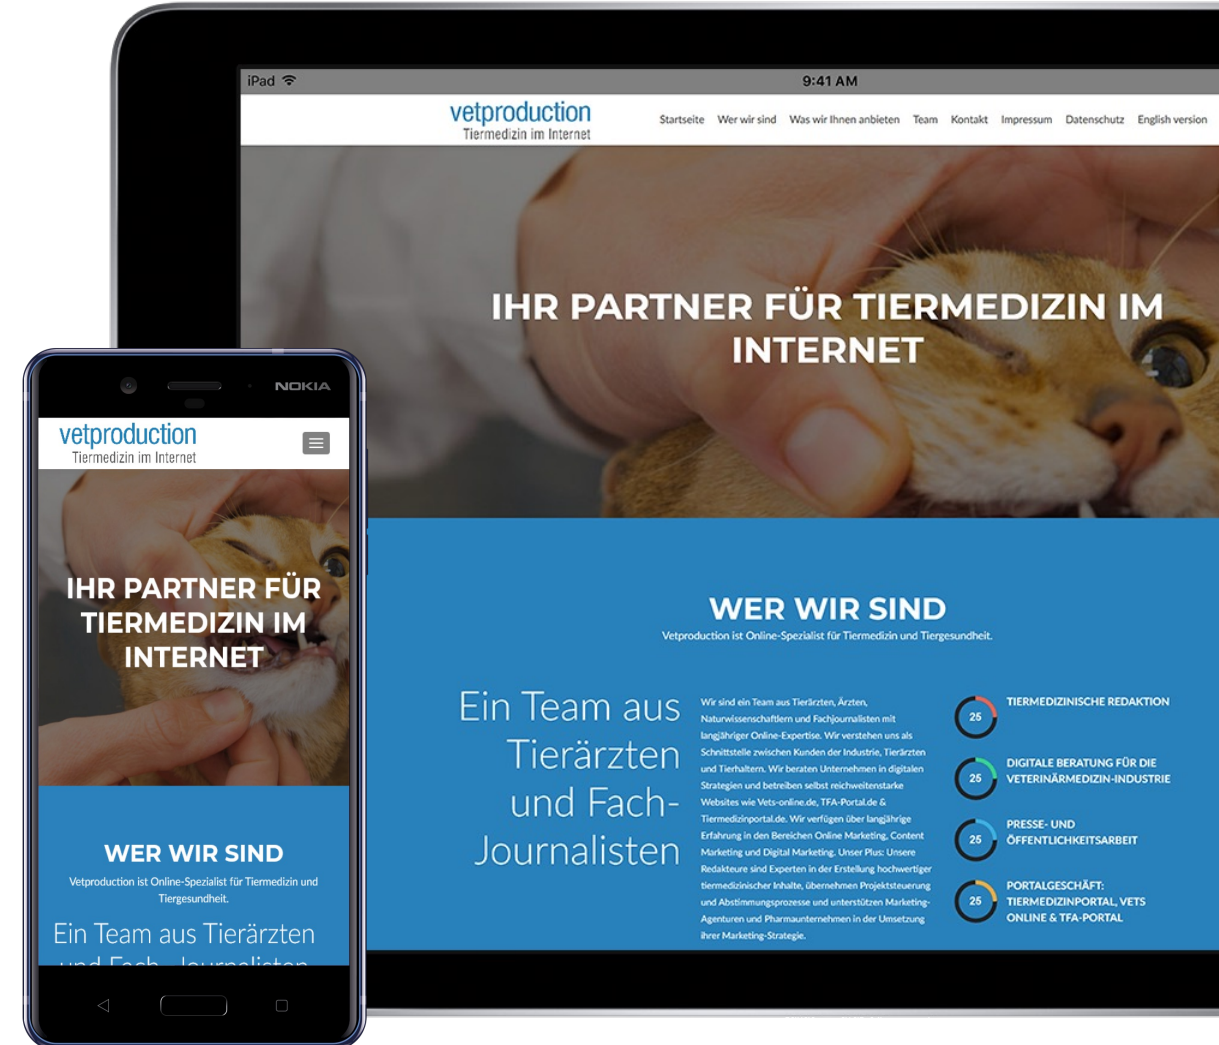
iPad

9:41 AM

vetproduction
Tiermedizin im Internet

Startseite Wer wir sind Was wir Ihnen anbieten Team Kontakt Impressum Datenschutz English version

IHR PARTNER FÜR TIERMEDIZIN IM INTERNET

WER WIR SIND

Vetproduction ist Online-Spezialist für Tiermedizin und Tiergesundheit.

Ein Team aus Tierärzten und Fach-Journalisten

Wir sind ein Team aus Tierärzten, Ärzten, Naturwissenschaftlern und Fachjournalisten mit langjähriger Online-Expertise. Wir verstehen uns als Schnittstelle zwischen Kunden der Industrie, Tierärzten und Tierhaltern. Wir beraten Unternehmen in digitalen Strategien und betreiben selbst reichweitenstarke Websites wie Vets-online.de, TFA-Portal.de & Tiermedizinportal.de. Wir verfügen über langjährige Erfahrung in den Bereichen Online Marketing, Content Marketing und Digital Marketing. Unser Plus: Unsere Redakteure sind Experten in der Erstellung hochwertiger tiermedizinischer Inhalte, übernehmen Projektsteuerung und Abstimmungsprozesse und unterstützen Marketing-Agenturen und Pharmaunternehmen in der Umsetzung ihrer Marketing-Strategie.

25
TIERMEDIZINISCHE REDAKTION

25
DIGITALE BERATUNG FÜR DIE VETERINÄRMEDIZIN-INDUSTRIE

25
PRESSE- UND ÖFFENTLICHKEITSARBEIT

25
PORTALGESCHÄFT: TIERMEDIZINPORTAL, VETS ONLINE & TFA-PORTAL

NOKIA

vetproduction
Tiermedizin im Internet

IHR PARTNER FÜR TIERMEDIZIN IM INTERNET

WER WIR SIND

Vetproduction ist Online-Spezialist für Tiermedizin und Tiergesundheit.

Ein Team aus Tierärzten
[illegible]